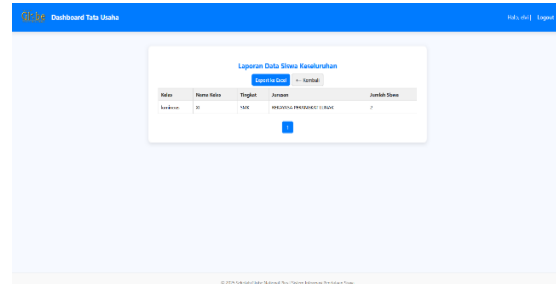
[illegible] Dashboard Tata Usaha

Halo, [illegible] | Logout

Laporan Data Siswa Keseluruhan

Export ke Excel ← Kembali

| Kelas | Nama Kelas | Tingkat | Jurusan | Jumlah Siswa |
|---|---|---|---|---|
| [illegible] | XI | SMK | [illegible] | 2 |

1

© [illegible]